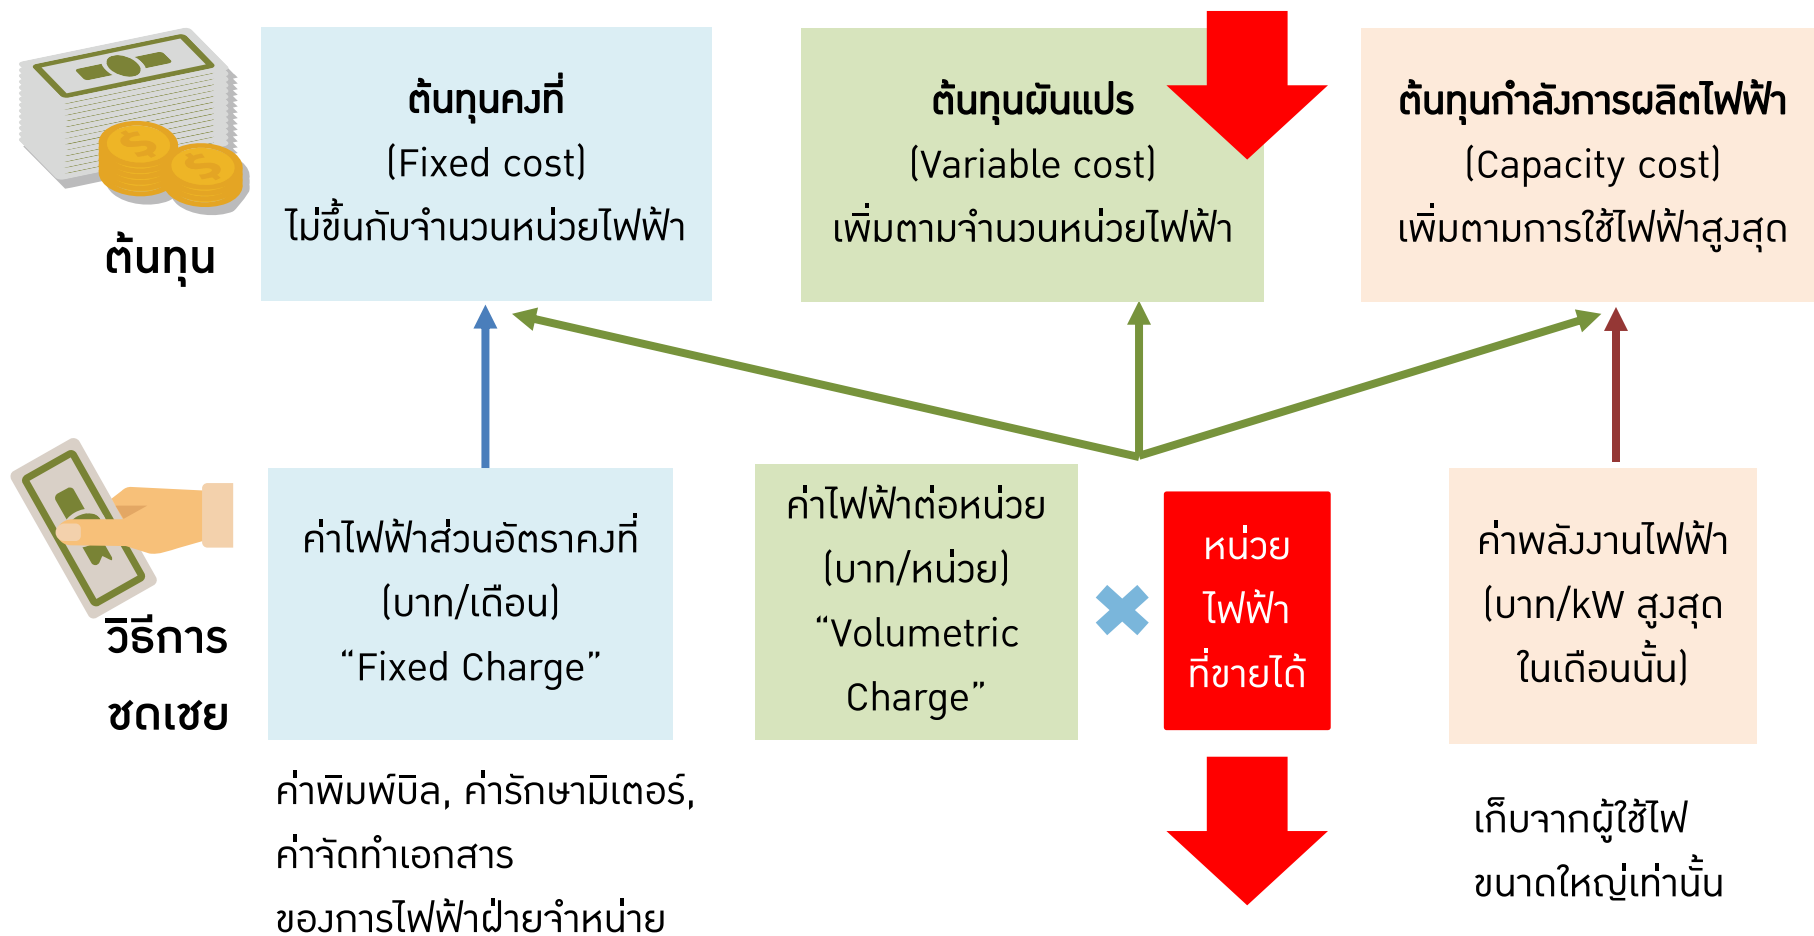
ต้นทุน

ต้นทุนคงที่
(Fixed cost)
ไม่ขึ้นกับจำนวนหน่วยไฟฟ้า

ต้นทุนผันแปร
(Variable cost)
เพิ่มตามจำนวนหน่วยไฟฟ้า

ต้นทุนกำลังการผลิตไฟฟ้า
(Capacity cost)
เพิ่มตามการใช้ไฟฟ้าสูงสุด

วิธีการ
ชดเชย

ค่าไฟฟ้าส่วนอัตราคงที่
(บาท/เดือน)
“Fixed Charge”

ค่าไฟฟ้าต่อหน่วย
(บาท/หน่วย)
“Volumetric
Charge”

หน่วย
ไฟฟ้า
ที่ขายได้

ค่าพลังงานไฟฟ้า
(บาท/kW สูงสุด
ในเดือนนั้น)

ค่าพิมพ์บิล, ค่ารักษามิเตอร์,
ค่าจัดทำเอกสาร
ของการไฟฟ้าฝ่ายจำหน่าย

เก็บจากผู้ใช้ไฟ
ขนาดใหญ่เท่านั้น